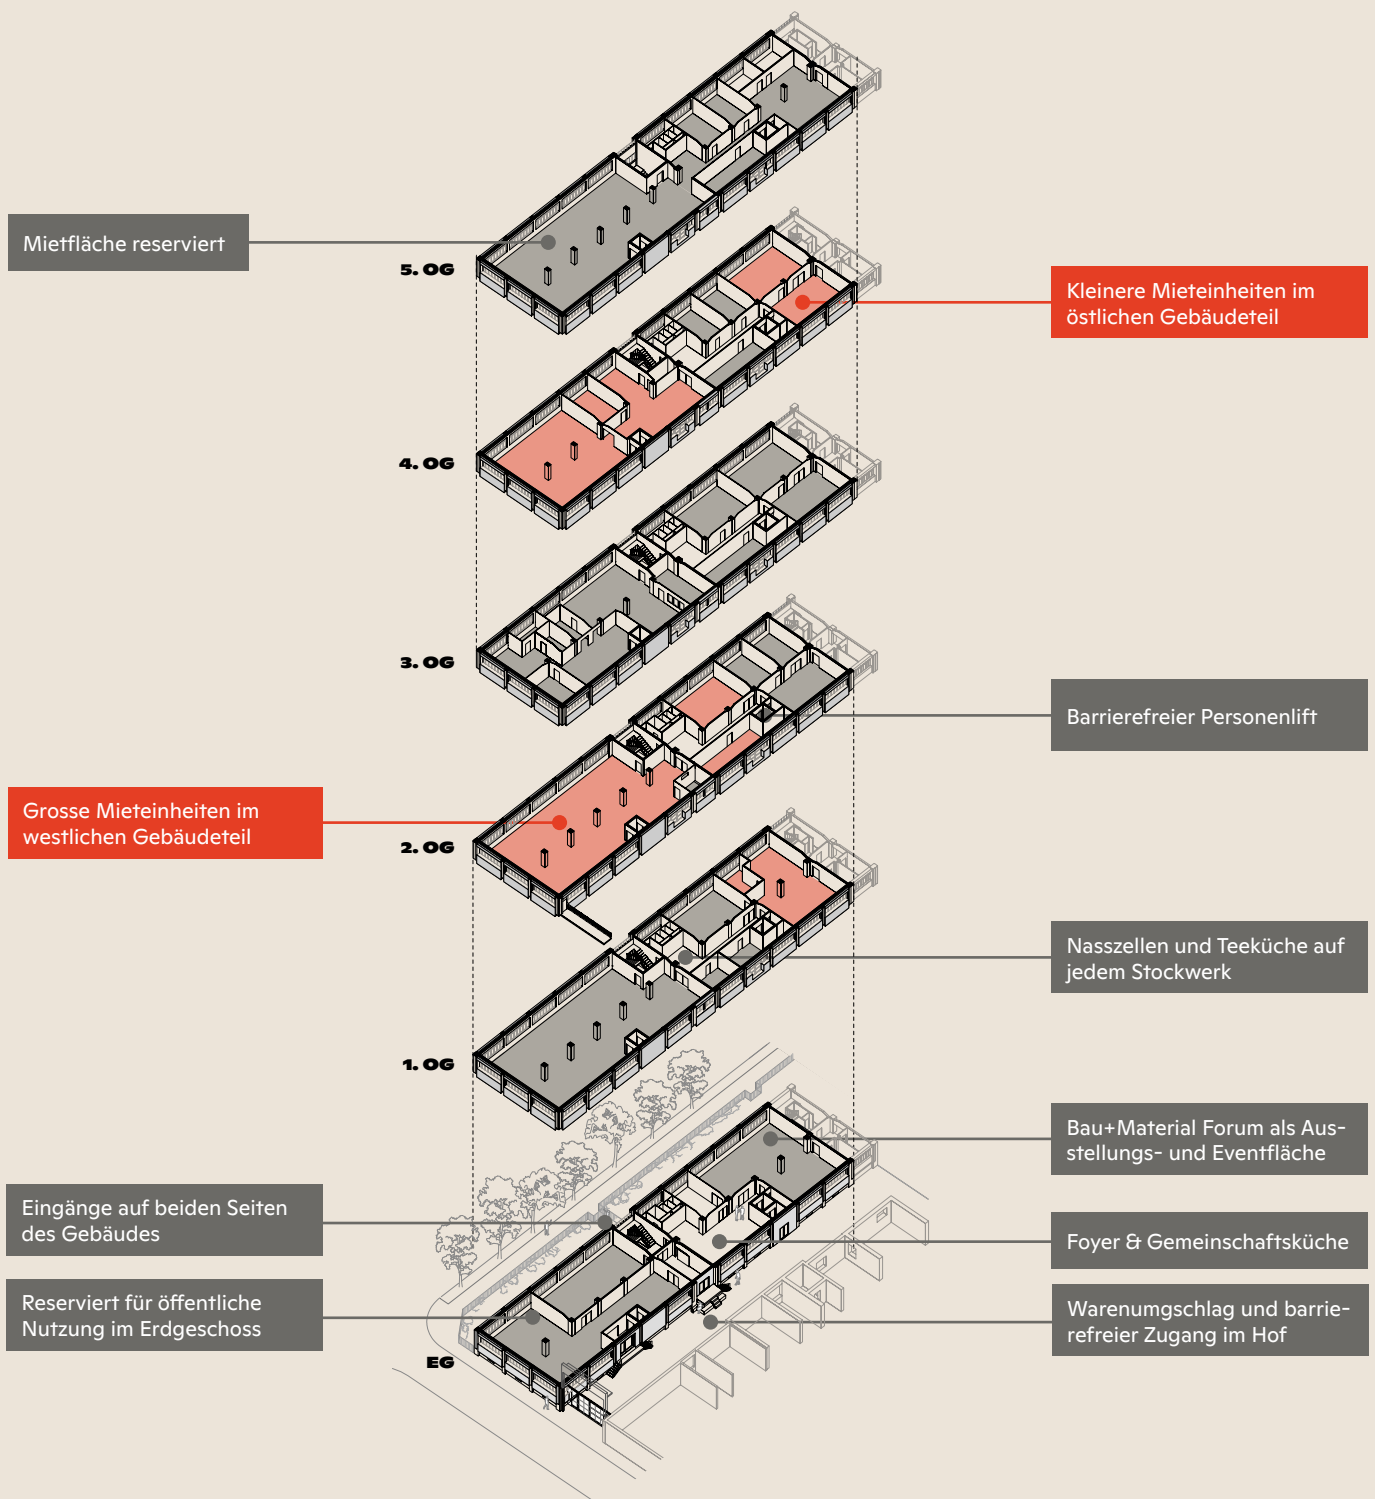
Mietfläche reserviert

5. OG

Kleinere Mieteinheiten im östlichen Gebäudeteil

4. OG

3. OG

Barrierefreier Personenlift

Grosse Mieteinheiten im westlichen Gebäudeteil

2. OG

Nasszellen und Teeküche auf jedem Stockwerk

1. OG

Bau+Material Forum als Ausstellungs- und Eventfläche

Eingänge auf beiden Seiten des Gebäudes

Foyer & Gemeinschaftsküche

Reserviert für öffentliche Nutzung im Erdgeschoss

Warenumschlag und barrierefreier Zugang im Hof

EG